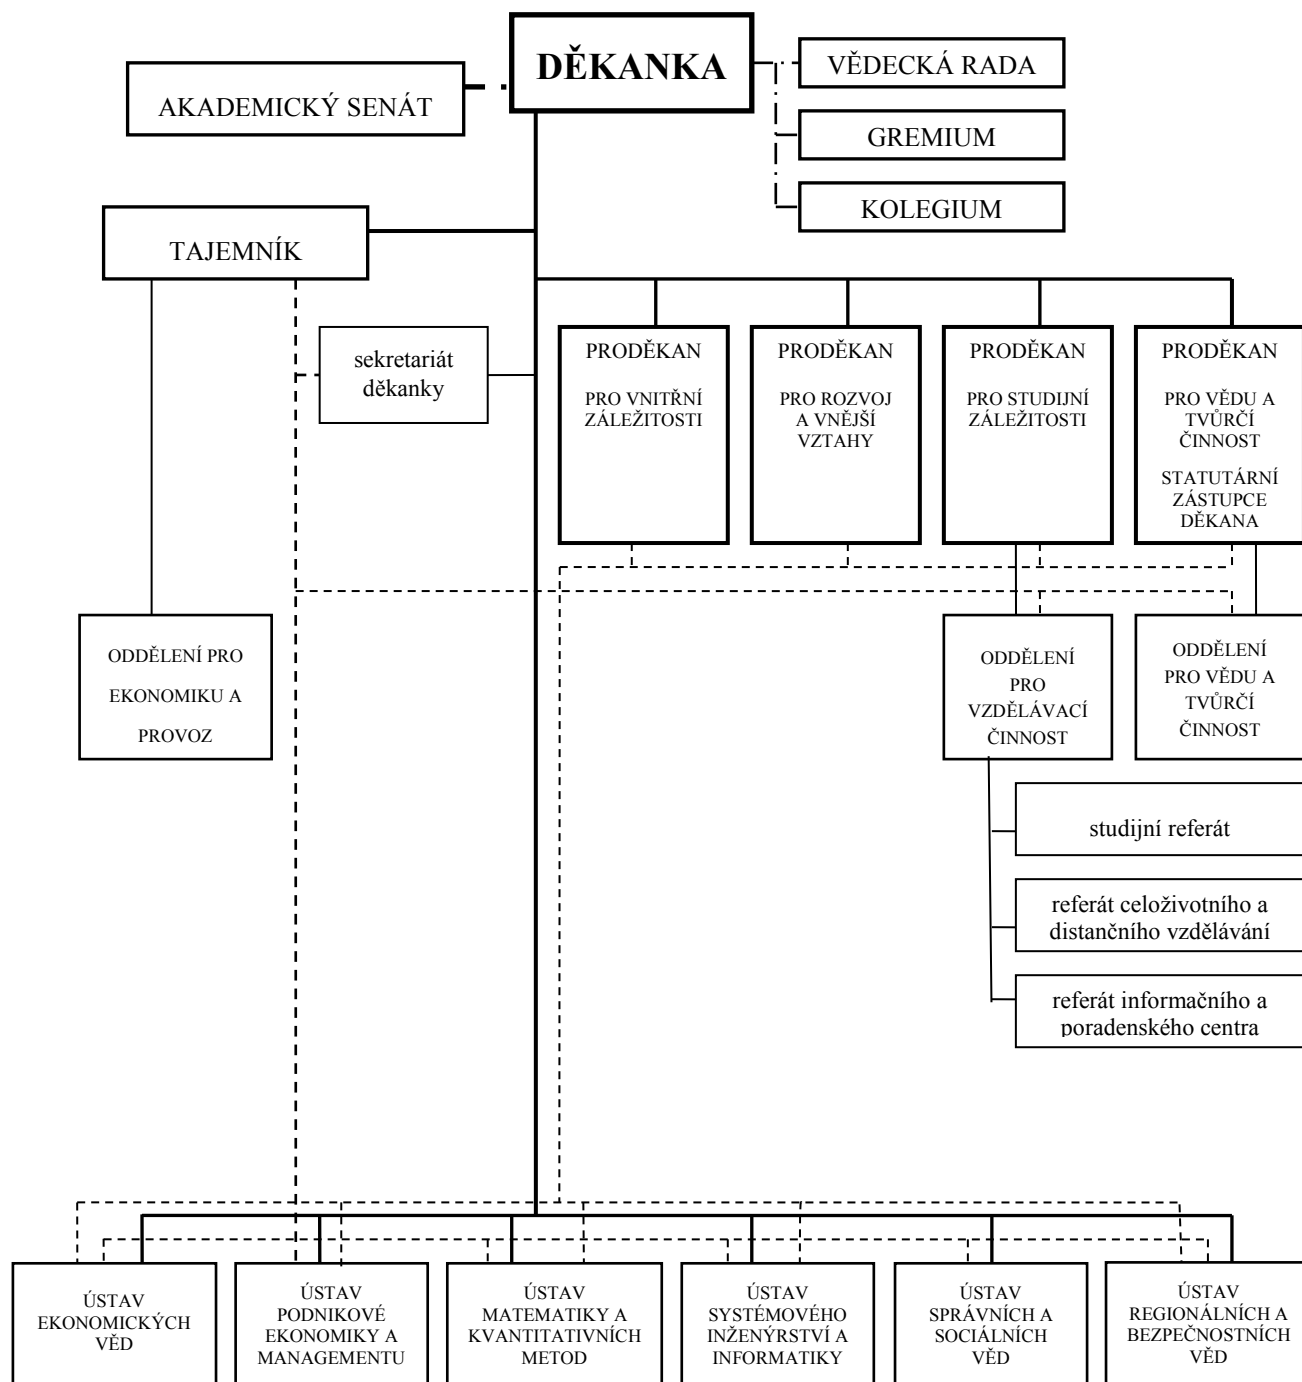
DĚKANKA

AKADEMICKÝ SENÁT

VĚDECKÁ RADA

GREMIUM

KOLEGIUM

TAJEMNÍK

sekretariát děkanky

PRODĚKAN PRO VNITŘNÍ ZÁLEŽITOSTI

PRODĚKAN PRO ROZVOJ A VNĚJŠÍ VZTAHY

PRODĚKAN PRO STUDIJNÍ ZÁLEŽITOSTI

PRODĚKAN PRO VĚDU A TVŮRČÍ ČINNOST STATUTÁRNÍ ZÁSTUPCE DĚKANA

ODDĚLENÍ PRO EKONOMIKU A PROVOZ

ODDĚLENÍ PRO VZDĚLÁVACÍ ČINNOST

ODDĚLENÍ PRO VĚDU A TVŮRČÍ ČINNOST

studijní referát

referát celoživotního a distančního vzdělávání

referát informačního a poradenského centra

ÚSTAV EKONOMICKÝCH VĚD

ÚSTAV PODNIKOVÉ EKONOMIKY A MANAGEMENTU

ÚSTAV MATEMATIKY A KVANTITATIVNÍCH METOD

ÚSTAV SYSTÉMOVÉHO INŽENÝRSTVÍ A INFORMATIKY

ÚSTAV SPRÁVNÍCH A SOCIÁLNÍCH VĚD

ÚSTAV REGIONÁLNÍCH A BEZPEČNOSTNÍCH VĚD